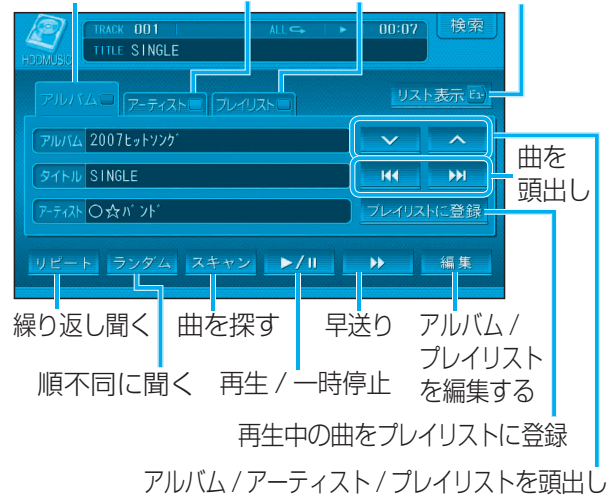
HDDMUSIC
TRACK 001
ALL
00:07
TITLE SINGLE
検索
アルバム
アーティスト
プレイリスト
リスト表示
アルバム 2007ヒットソング
タイトル SINGLE
アーティスト ○☆バンド
プレイリストに登録
曲を頭出し
リピート
ランダム
スキャン
▶/II
▶▶
編集
繰り返し聞く
曲を探す
早送り
アルバム / プレイリストを編集する
順不同に聞く
再生 / 一時停止
再生中の曲をプレイリストに登録
アルバム / アーティスト / プレイリストを頭出し